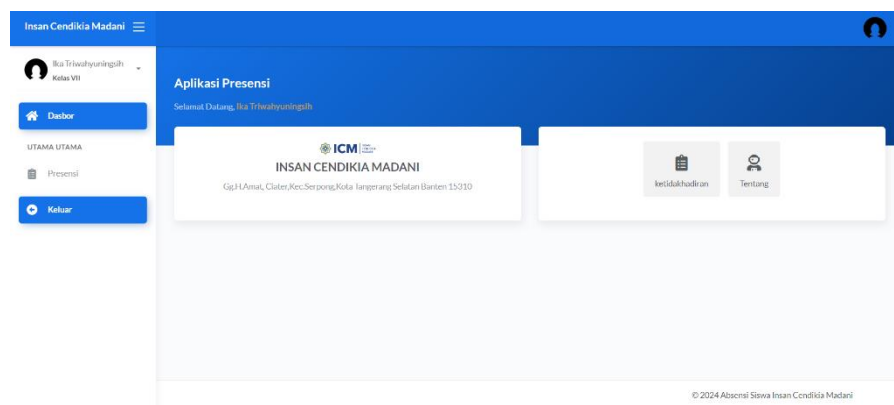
Insan Cendikia Madani

Ika Triwahyuningsih
Kelas VII

Dasbor

UTAMA UTAMA

Presensi

Keluar

Aplikasi Presensi

Selamat Datang, Ika Triwahyuningsih

ICM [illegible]

INSAN CENDIKIA MADANI

Gg.H.Amat, Ciater,Kec.Serpong,Kota Tangerang Selatan Banten 15310

ketidakhadiran

Tentang

© 2024 Absensi Siswa Insan Cendikia Madani